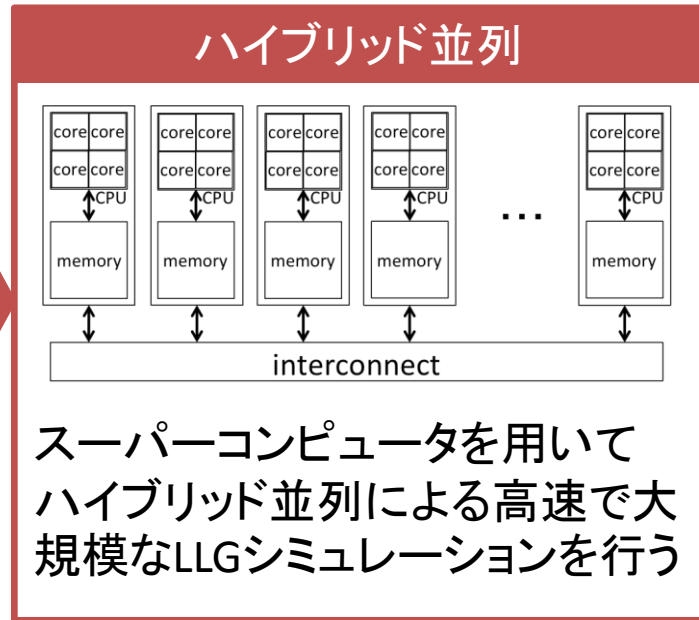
ハイブリッド並列

core core
core core
CPU
memory

core core
core core
CPU
memory

core core
core core
CPU
memory

core core
core core
CPU
memory

…

core core
core core
CPU
memory

interconnect

スーパーコンピュータを用いてハイブリッド並列による高速で大規模なLLGシミュレーションを行う